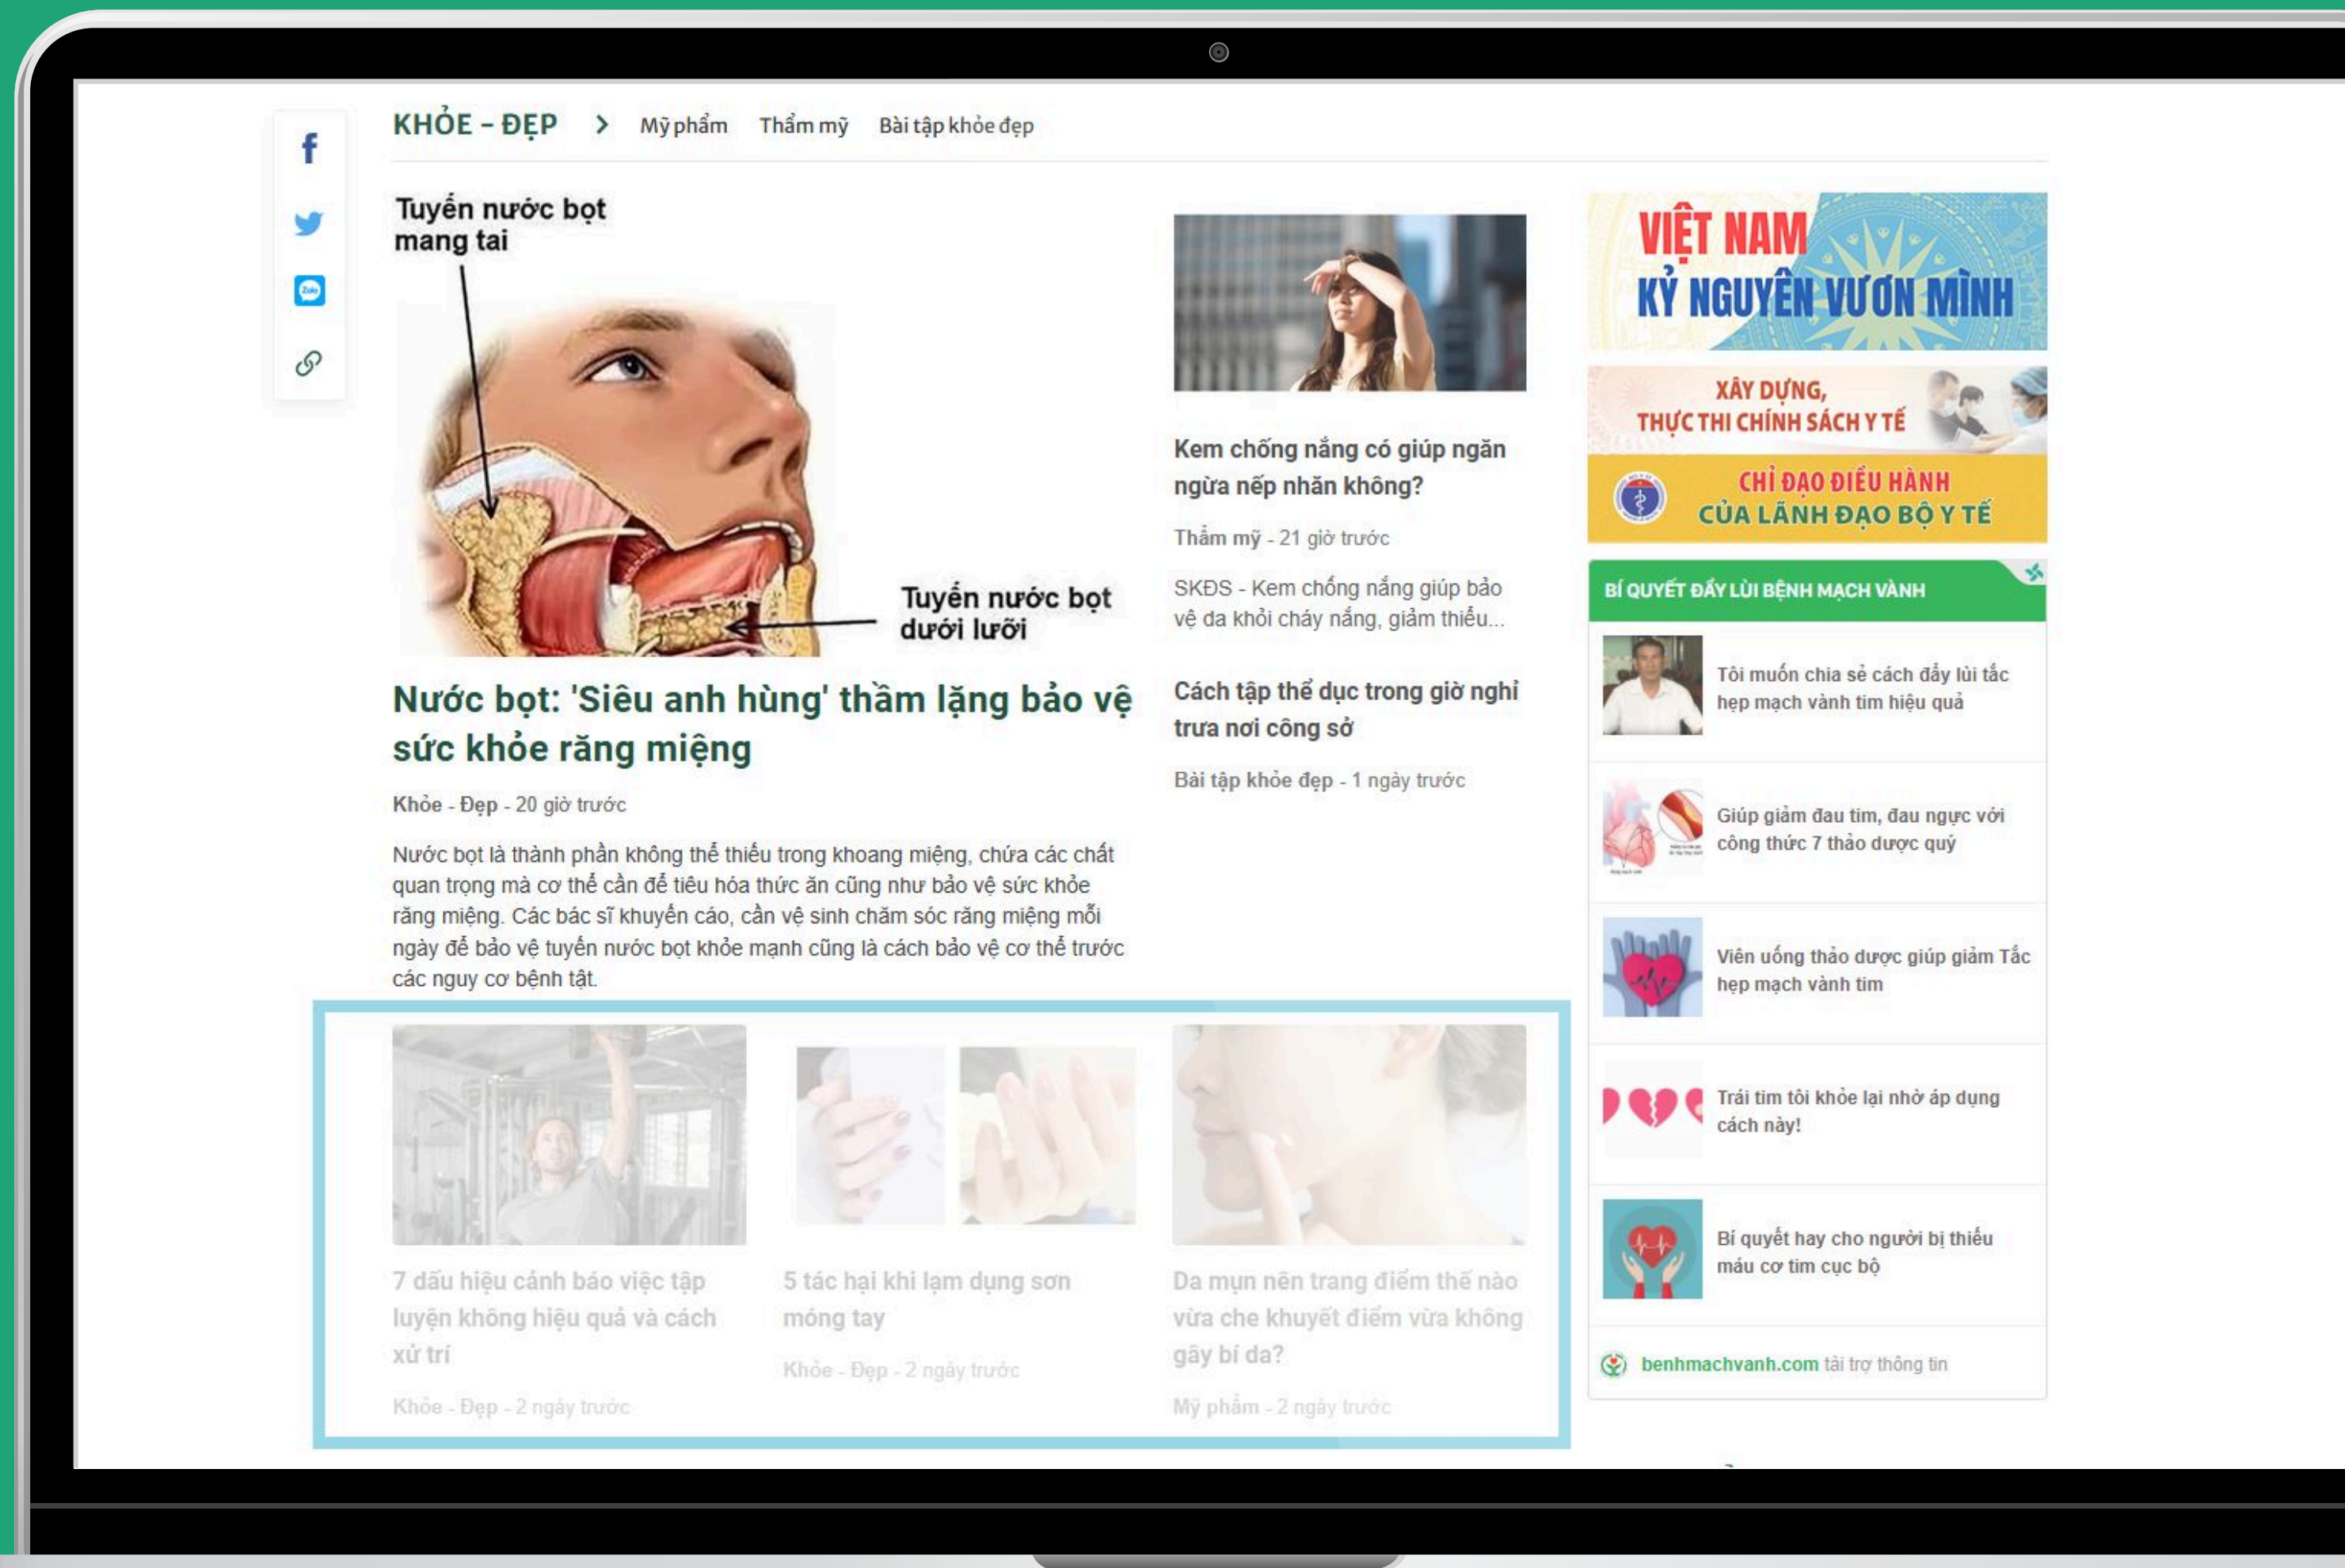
KHỎE - ĐẸP > Mỹ phẩm Thẩm mỹ Bài tập khỏe đẹp

Tuyến nước bọt mang tai

Tuyến nước bọt dưới lưỡi

Nước bọt: 'Siêu anh hùng' thầm lặng bảo vệ sức khỏe răng miệng

Khỏe - Đẹp - 20 giờ trước

Nước bọt là thành phần không thể thiếu trong khoang miệng, chứa các chất quan trọng mà cơ thể cần để tiêu hóa thức ăn cũng như bảo vệ sức khỏe răng miệng. Các bác sĩ khuyến cáo, cần vệ sinh chăm sóc răng miệng mỗi ngày để bảo vệ tuyến nước bọt khỏe mạnh cũng là cách bảo vệ cơ thể trước các nguy cơ bệnh tật.

Kem chống nắng có giúp ngăn ngừa nếp nhăn không?

Thẩm mỹ - 21 giờ trước

SKĐS - Kem chống nắng giúp bảo vệ da khỏi cháy nắng, giảm thiểu...

Cách tập thể dục trong giờ nghỉ trưa nơi công sở

Bài tập khỏe đẹp - 1 ngày trước

7 dấu hiệu cảnh báo việc tập luyện không hiệu quả và cách xử trí

Khỏe - Đẹp - 2 ngày trước

5 tác hại khi lạm dụng sơn móng tay

Khỏe - Đẹp - 2 ngày trước

Da mụn nên trang điểm thế nào vừa che khuyết điểm vừa không gây bí da?

Mỹ phẩm - 2 ngày trước

VIỆT NAM KỶ NGUYÊN VƯƠN MÌNH

XÂY DỰNG, THỰC THI CHÍNH SÁCH Y TẾ

CHỈ ĐẠO ĐIỀU HÀNH CỦA LÃNH ĐẠO BỘ Y TẾ

BÍ QUYẾT ĐẨY LÙI BỆNH MẠCH VÀNH

Tôi muốn chia sẻ cách đẩy lùi tắc hẹp mạch vành tim hiệu quả

Giúp giảm đau tim, đau ngực với công thức 7 thảo dược quý

Viên uống thảo dược giúp giảm Tắc hẹp mạch vành tim

Trái tim tôi khỏe lại nhờ áp dụng cách này!

Bí quyết hay cho người bị thiếu máu cơ tim cục bộ

benhmachvanh.com tài trợ thông tin